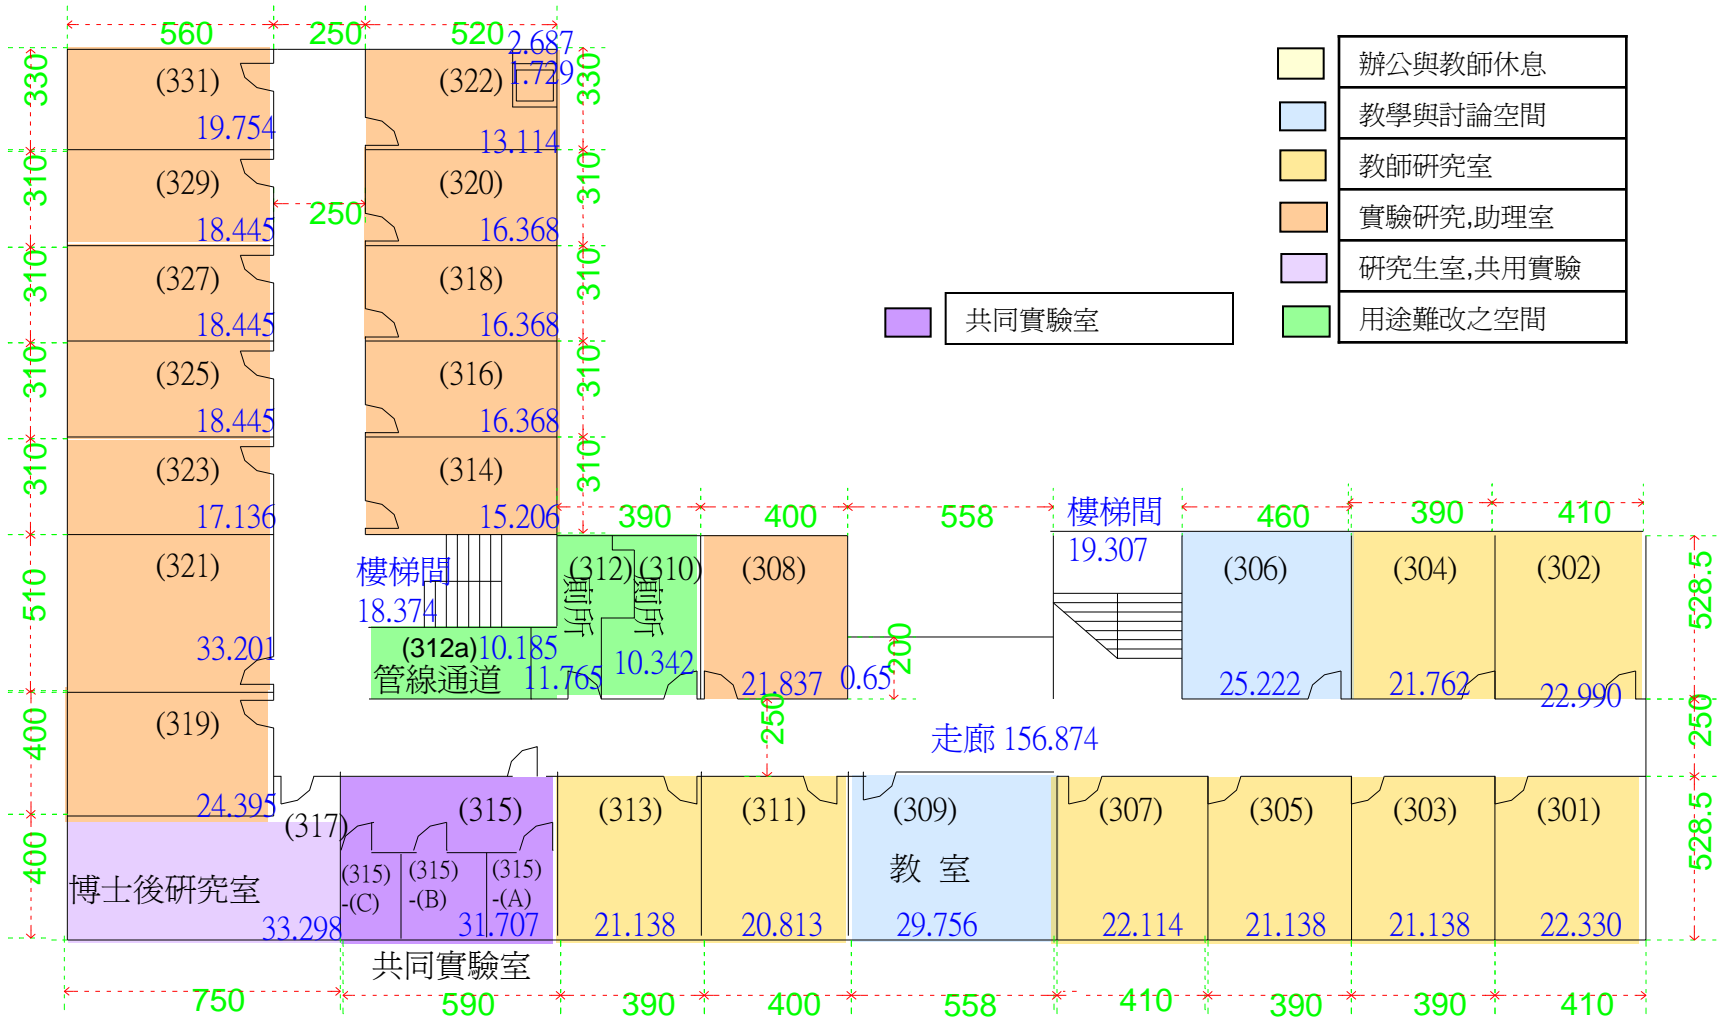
560 250 520 2.687 1.729

330 (331) 19.754 (322) 13.114 330

310 (329) 18.445 250 (320) 16.368 310

310 (327) 18.445 (318) 16.368 310

310 (325) 18.445 (316) 16.368 310

310 (323) 17.136 (314) 15.206 310

510 (321) 33.201 樓梯間 18.374

400 (319) 24.395

400 博士後研究室 33.298 (317)

| | |
|---|---|
| | 辦公與教師休息 |
| | 教學與討論空間 |
| | 教師研究室 |
| | 實驗研究,助理室 |
| | 研究生室,共用實驗 |
| | 用途難改之空間 |

共同實驗室

390 400 558 樓梯間 460 390 410

(312) (310) 廁所 廁所 (308) 19.307 (306) (304) (302) 528.5

(312a) 10.185 管線通道 11.765 10.342 21.837 0.65 200 25.222 21.762 22.990

250 走廊 156.874 250

(315) (313) (311) (309) (307) (305) (303) (301) 528.5

(315)-(C) (315)-(B) (315)-(A) 教 室

31.707 21.138 20.813 29.756 22.114 21.138 21.138 22.330

共同實驗室

750 590 390 400 558 410 390 390 410